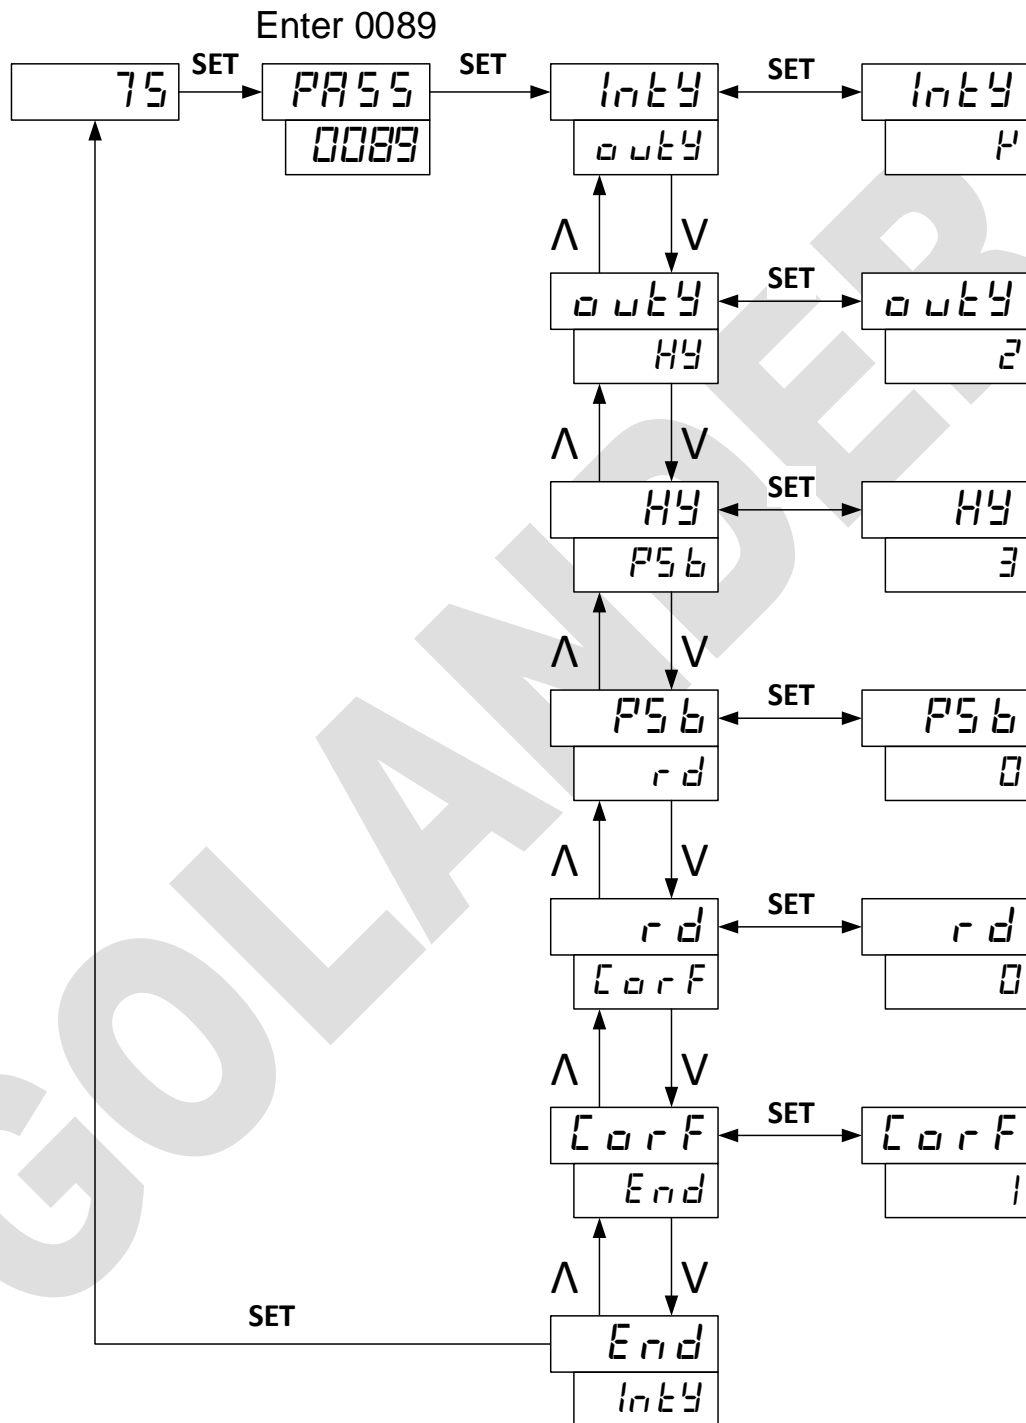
Enter 0089

75 SET PASS 0089 SET IntY outY SET IntY P

Λ V

outY HY SET outY 2

Λ V

HY PSb SET HY 3

Λ V

PSb rd SET PSb 0

Λ V

rd CorF SET rd 0

Λ V

CorF End SET CorF 1

Λ V

SET

End IntY

GOLANDER